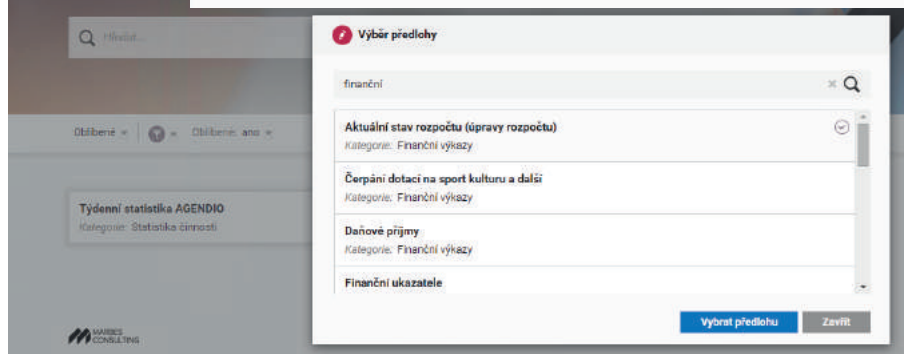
Hledat...

Oblíbené ▾ ▾ Oblíbené: ano ▾

Týdenní statistika AGENDIO
Kategorie: Statistika činnosti

MARBES CONSULTING

Výběr předlohy

finanční

Aktuální stav rozpočtu (úpravy rozpočtu)
Kategorie: Finanční výkazy

Čerpání dotací na sport kulturu a další
Kategorie: Finanční výkazy

Daňové příjmy
Kategorie: Finanční výkazy

Finanční ukazatele

Vybrat předlohu

Zavřít